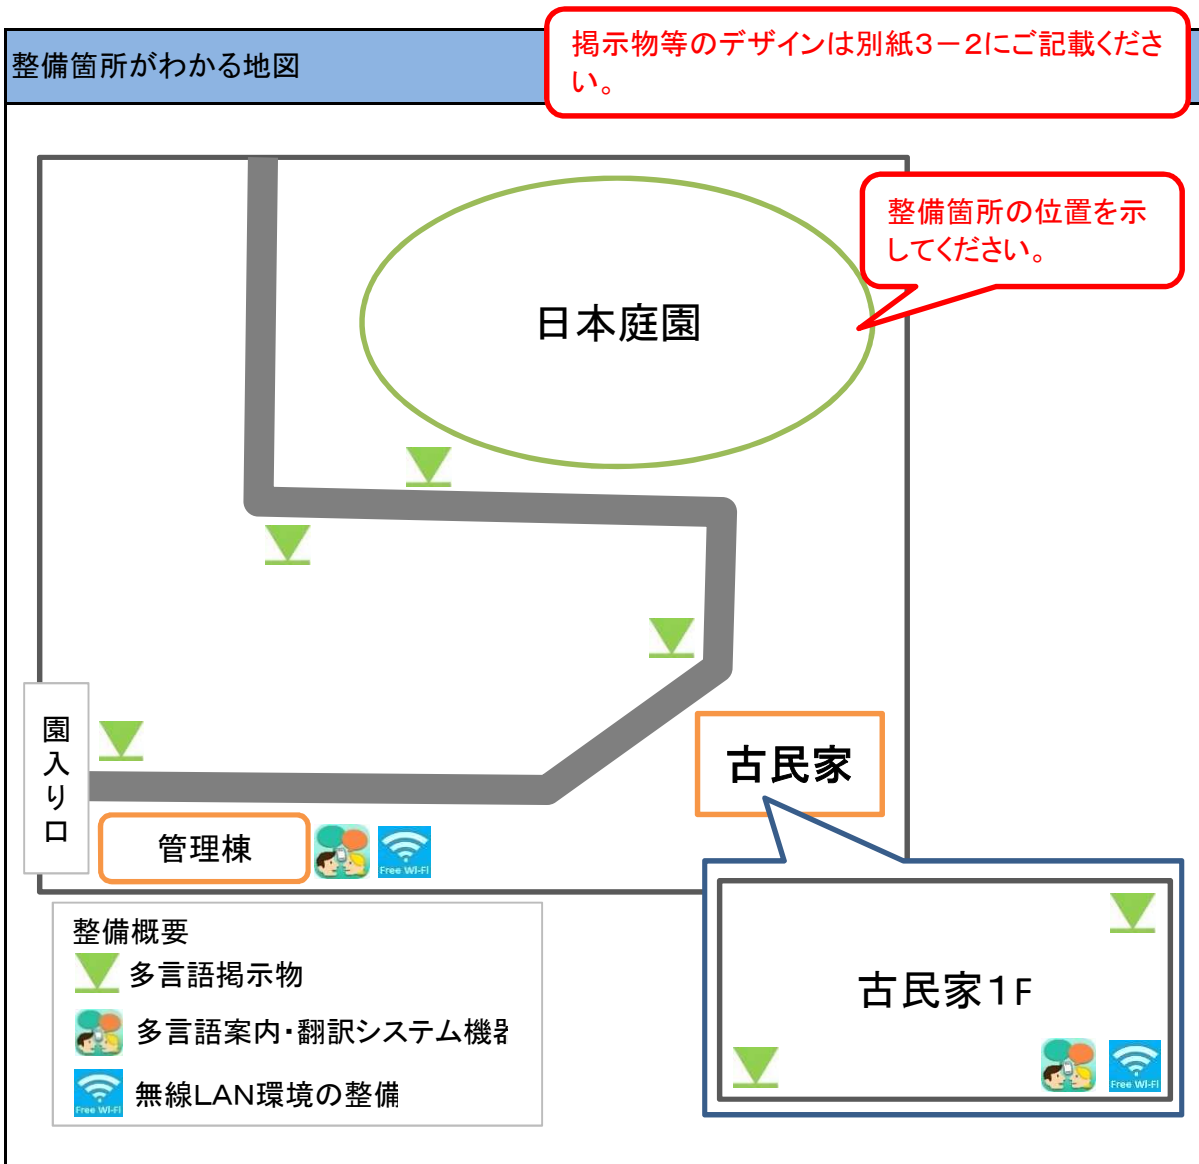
整備箇所がわかる地図

掲示物等のデザインは別紙3－2にご記載ください。

整備箇所の位置を示してください。

日本庭園

園入り口

管理棟

Free Wi-Fi

古民家

古民家1F

Free Wi-Fi

整備概要

多言語掲示物

多言語案内・翻訳システム機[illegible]

Free Wi-Fi

無線LAN環境の整備